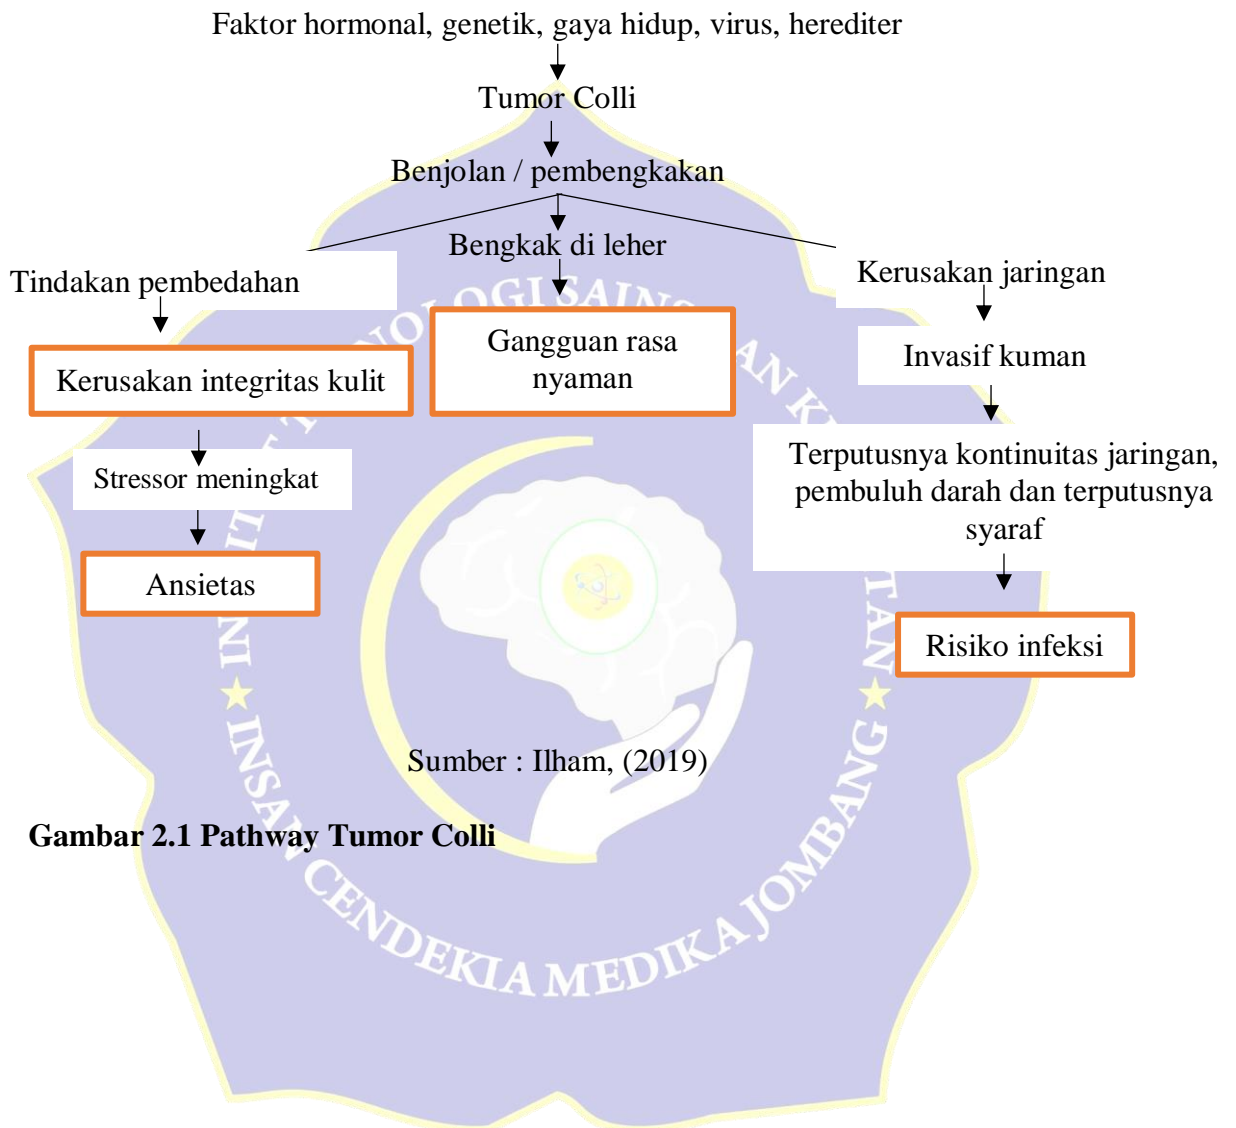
Faktor hormonal, genetik, gaya hidup, virus, herediter

Tumor Colli

Benjolan / pembengkakan

Bengkak di leher

Tindakan pembedahan

Kerusakan jaringan

Gangguan rasa nyaman

Kerusakan integritas kulit

Invasif kuman

Stressor meningkat

Terputusnya kontinuitas jaringan, pembuluh darah dan terputusnya syaraf

Ansietas

Risiko infeksi

Sumber : Ilham, (2019)

Gambar 2.1 Pathway Tumor Colli

INSTITUT TEKNOLOGI SAINS DAN KESEHATAN INSAN CENDEKIA MEDIKA JOMBANG